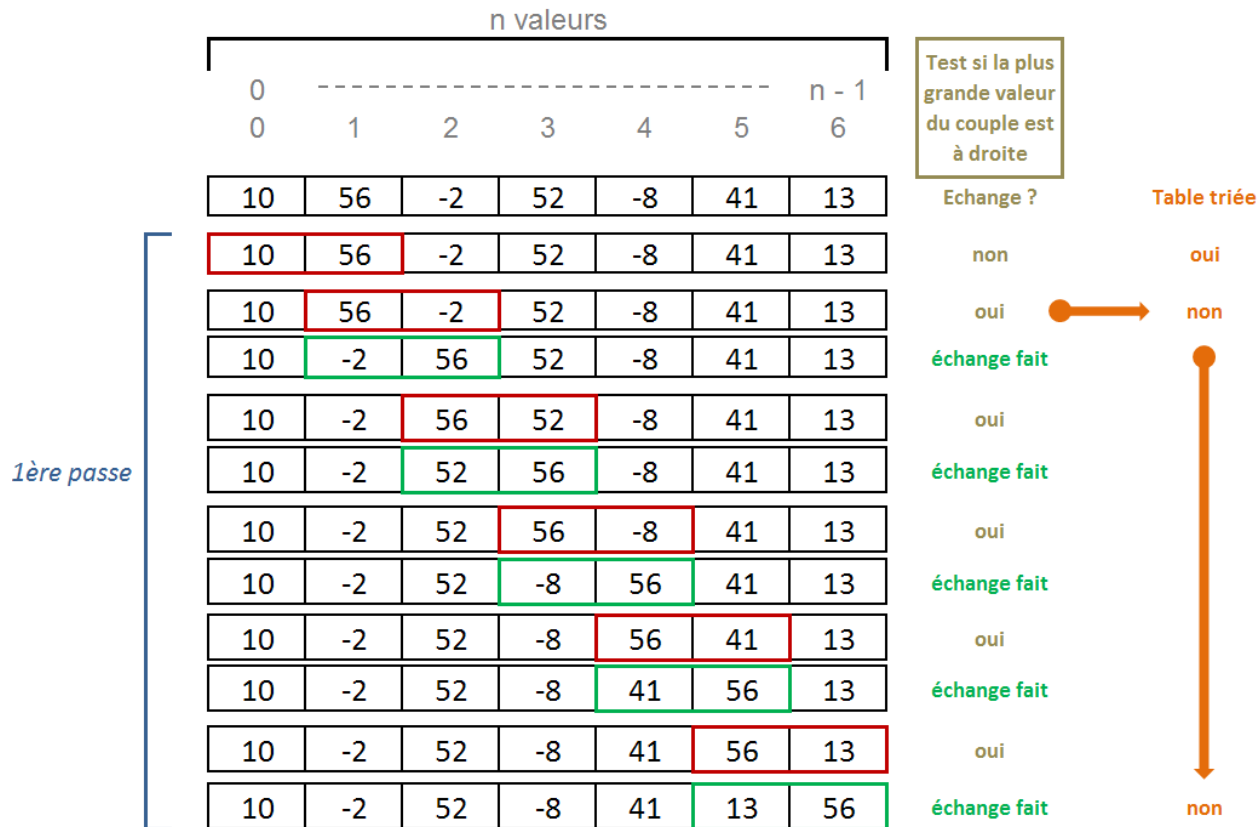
n valeurs

0 ------------------------------ n - 1

Test si la plus grande valeur du couple est à droite

| 0 | 1 | 2 | 3 | 4 | 5 | 6 | Echange ? | Table triée |
|---|---|---|---|---|---|---|---|---|
| 10 | 56 | -2 | 52 | -8 | 41 | 13 | | |
| 10 | 56 | -2 | 52 | -8 | 41 | 13 | non | oui |
| 10 | 56 | -2 | 52 | -8 | 41 | 13 | oui | non |
| 10 | -2 | 56 | 52 | -8 | 41 | 13 | échange fait | |
| 10 | -2 | 56 | 52 | -8 | 41 | 13 | oui | |
| 10 | -2 | 52 | 56 | -8 | 41 | 13 | échange fait | |
| 10 | -2 | 52 | 56 | -8 | 41 | 13 | oui | |
| 10 | -2 | 52 | -8 | 56 | 41 | 13 | échange fait | |
| 10 | -2 | 52 | -8 | 56 | 41 | 13 | oui | |
| 10 | -2 | 52 | -8 | 41 | 56 | 13 | échange fait | |
| 10 | -2 | 52 | -8 | 41 | 56 | 13 | oui | |
| 10 | -2 | 52 | -8 | 41 | 13 | 56 | échange fait | non |

1ère passe